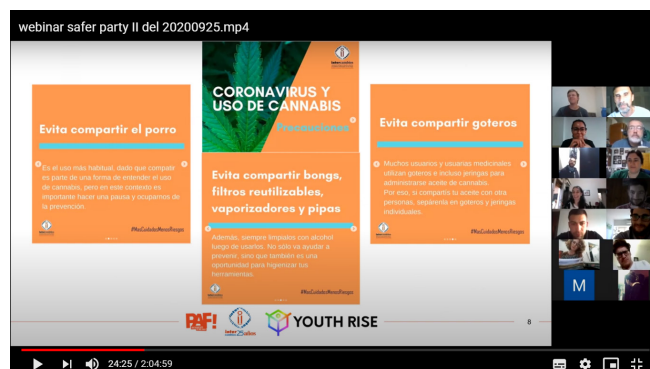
webinar safer party II del 20200925.mp4

Evita compartir el porro

Es el uso más habitual, dado que compartir es parte de una forma de entender el uso de cannabis, pero en este contexto es importante hacer una pausa y ocuparnos de la prevención.

#MasCuidadoMenosRiesgo

CORONAVIRUS Y USO DE CANNABIS

Precauciones

Evita compartir bongs, filtros reutilizables, vaporizadores y pipas

Además, siempre límpialos con alcohol luego de usarlos. No sólo va ayudar a prevenir, sino que también es una oportunidad para higienizar tus herramientas.

#MasCuidadoMenosRiesgo

Evita compartir goteros

Muchos usuarios y usuarias medicinales utilizan goteros e incluso jeringas para administrarse aceite de cannabis.
Por eso, si compartís tu aceite con otra personas, separalo en goteros y jeringas individuales.

#MasCuidadoMenosRiesgo

PAF!

YOUTH RISE

8

M

24:25 / 2:04:59